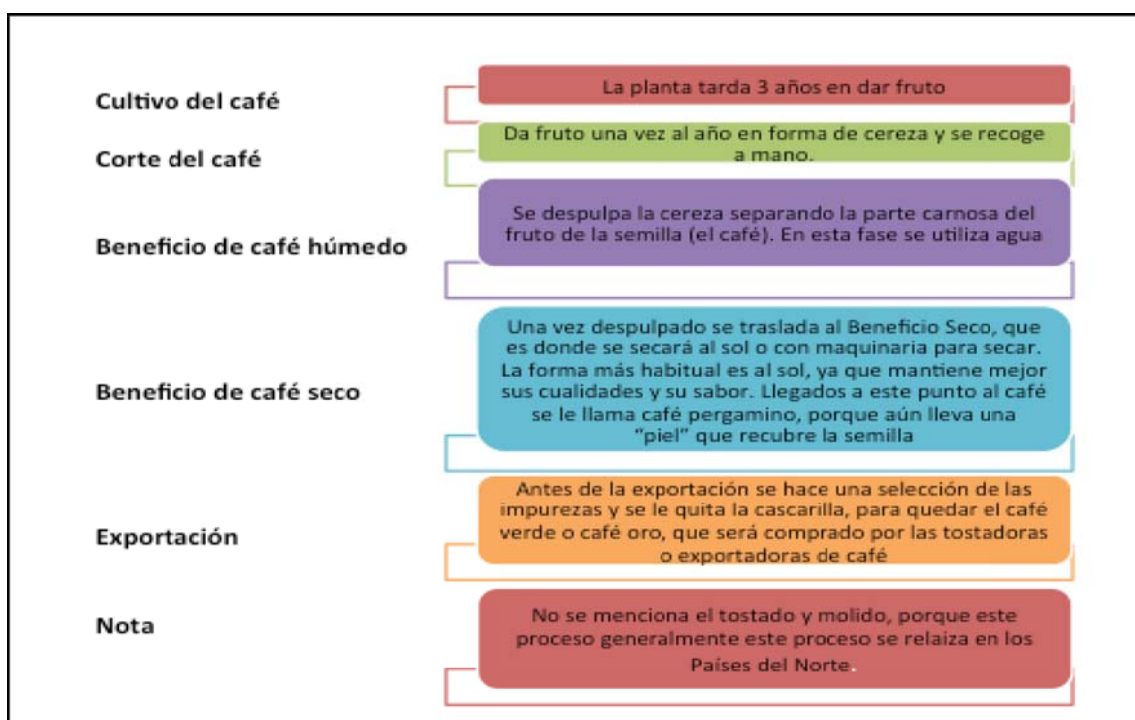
Cultivo del café

La planta tarda 3 años en dar fruto

Corte del café

Da fruto una vez al año en forma de cereza y se recoge a mano.

Beneficio de café húmedo

Se despulpa la cereza separando la parte carnosa del fruto de la semilla (el café). En esta fase se utiliza agua

Beneficio de café seco

Una vez despulpado se traslada al Beneficio Seco, que es donde se secará al sol o con maquinaria para secar. La forma más habitual es al sol, ya que mantiene mejor sus cualidades y su sabor. Llegados a este punto al café se le llama café pergamino, porque aún lleva una "piel" que recubre la semilla

Exportación

Antes de la exportación se hace una selección de las impurezas y se le quita la cascarilla, para quedar el café verde o café oro, que será comprado por las tostadoras o exportadoras de café

Nota

No se menciona el tostado y molido, porque este proceso generalmente este proceso se relaiza en los Países del Norte.